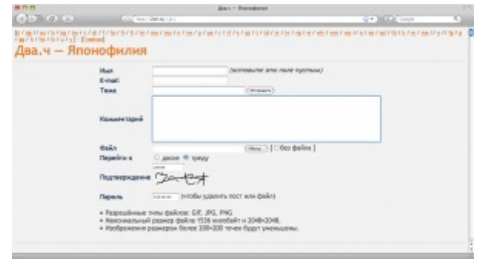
Два.ч — Японофилия

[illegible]

Два.ч — Японофилия

Имя (оставьте это поле пустым)
E-mail
Тема Отправить
Комментарий
Файл Обзор... [ ] без файла ]
Перейти к ○ доске ● треду
Подтверждение
Пароль (чтобы удалить пост или файл)

• Разрешённые типы файлов: GIF, JPG, PNG
• Максимальный размер файла 1536 килобайт и 2048×2048.
• Изображения размером более 200×200 точек будут уменьшены.